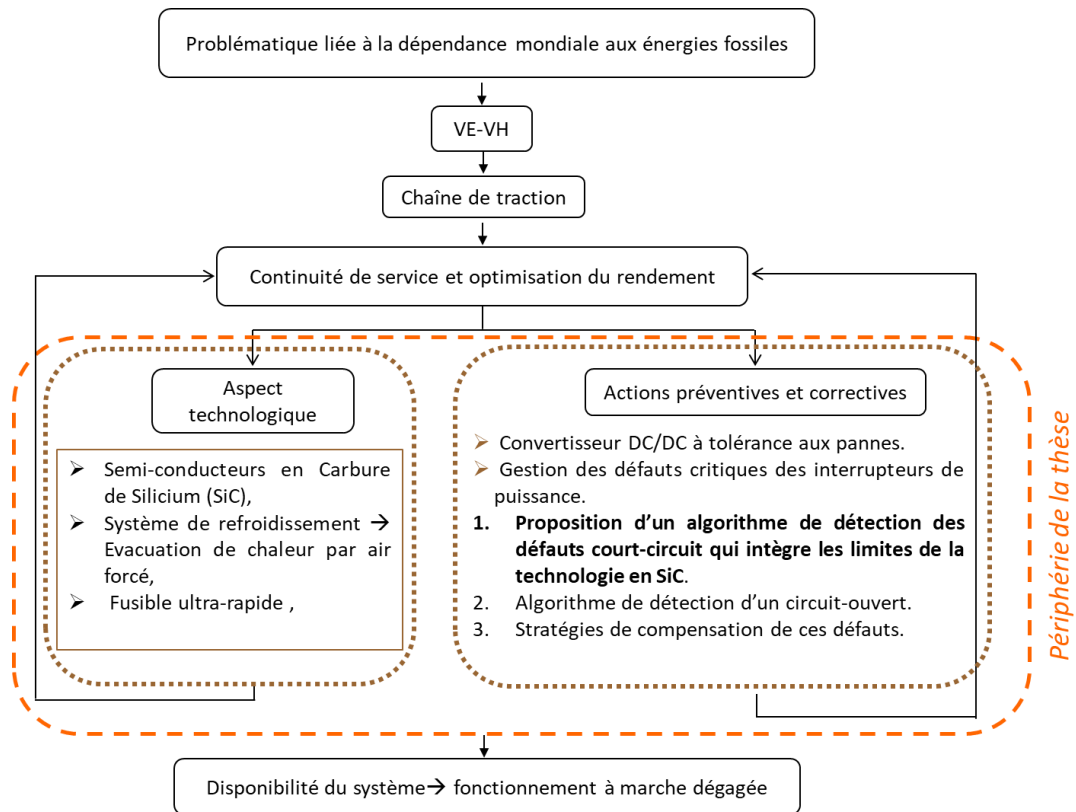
Problématique liée à la dépendance mondiale aux énergies fossiles

VE-VH

Chaîne de traction

Continuité de service et optimisation du rendement

Aspect technologique

➢ Semi-conducteurs en Carbure de Silicium (SiC),
➢ Système de refroidissement → Evacuation de chaleur par air forcé,
➢ Fusible ultra-rapide ,

Actions préventives et correctives

➢ Convertisseur DC/DC à tolérance aux pannes.
➢ Gestion des défauts critiques des interrupteurs de puissance.
1. **Proposition d'un algorithme de détection des défauts court-circuit qui intègre les limites de la technologie en SiC**.
2. Algorithme de détection d'un circuit-ouvert.
3. Stratégies de compensation de ces défauts.

Périphérie de la thèse

Disponibilité du système→ fonctionnement à marche dégagée